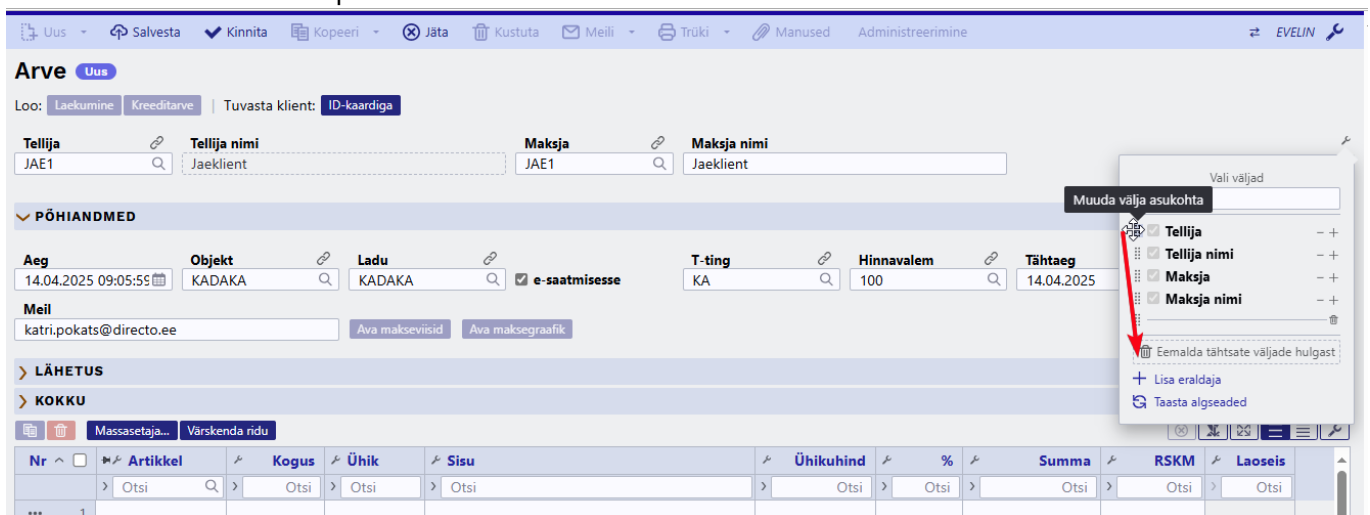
Uus Salvesta Kinnita Kopeeri Jäta Kustuta Meili Trüki Manused Administreerimine EVELIN

Arve Uus

Loo: Laekumine Kreeditarve | Tuvasta klient: ID-kaardiga

Tellija
JAE1
Tellija nimi
Jaeklient
Maksja
JAE1
Maksja nimi
Jaeklient

PÕHIANDMED

Aeg
14.04.2025 09:05:59
Objekt
KADAKA
Ladu
KADAKA
e-saatmisesse
T-ting
KA
Hinnavalem
100
Tähtaeg
14.04.2025

Meil
katri.pokats@directo.ee
Ava makseviisid Ava maksegraafik

LÄHETUS
KOKKU

Massasetaja... Värskenda ridu

| Nr | Artikkel | Kogus | Ühik | Sisu | Ühikuhind | % | Summa | RSKM | Laoseis |
|---|---|---|---|---|---|---|---|---|---|
| | Otsi | Otsi | Otsi | Otsi | Otsi | Otsi | Otsi | Otsi | Otsi |
| 1 | | | | | | | | | |

Vali väljad
Muuda välja asukohta
Tellija − +
Tellija nimi − +
Maksja − +
Maksja nimi − +
Eemalda tähtsate väljade hulgast
Lisa eraldaja
Taasta algseaded